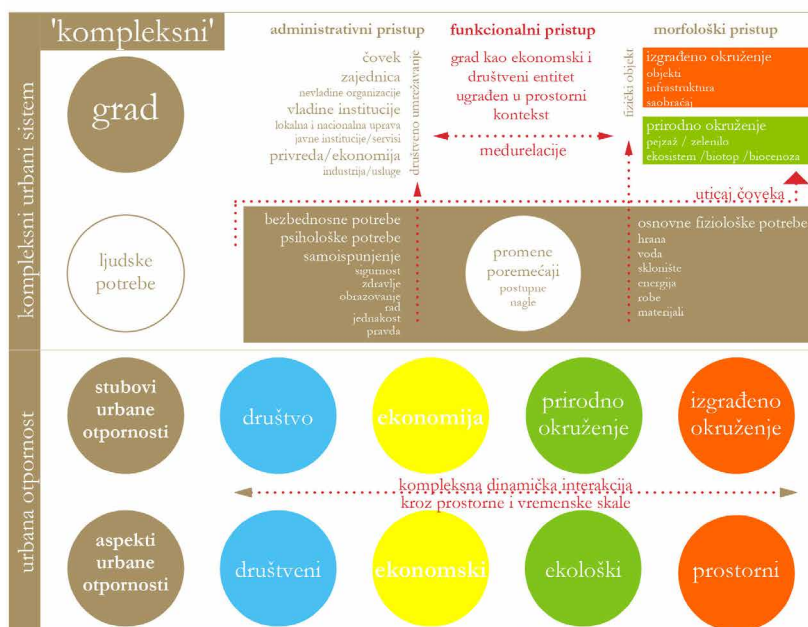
kompleksni urbani sistem

'kompleksni'

grad

administrativni pristup

čovek
zajednica
nevladine organizacije
vladine institucije
lokalna i nacionalna uprava
javne institucije/servisi
privreda/ekonomija
industrija/usluge

društveno umrežavanje

funkcionalni pristup

grad kao ekonomski i društveni entitet ugrađen u prostorni kontekst

međurelacije

fizički objekt

morfološki pristup

izgrađeno okruženje
objekti
infrastruktura
saobraćaj

prirodno okruženje
pejzaž / zelenilo
ekosistem /biotop /biocenoza

uticaj čoveka

ljudske potrebe

bezbednosne potrebe
psihološke potrebe
samoispunjenje
sigurnost
zdravlje
obrazovanje
rad
jednakost
pravda

promene
poremećaji
postupne
nagle

osnovne fiziološke potrebe
hrana
voda
sklonište
energija
robe
materijali

urbana otpornost

stubovi urbane otpornosti

društvo

ekonomija

prirodno okruženje

izgrađeno okruženje

kompleksna dinamička interakcija kroz prostorne i vremenske skale

aspekti urbane otpornosti

društveni

ekonomski

ekološki

prostorni